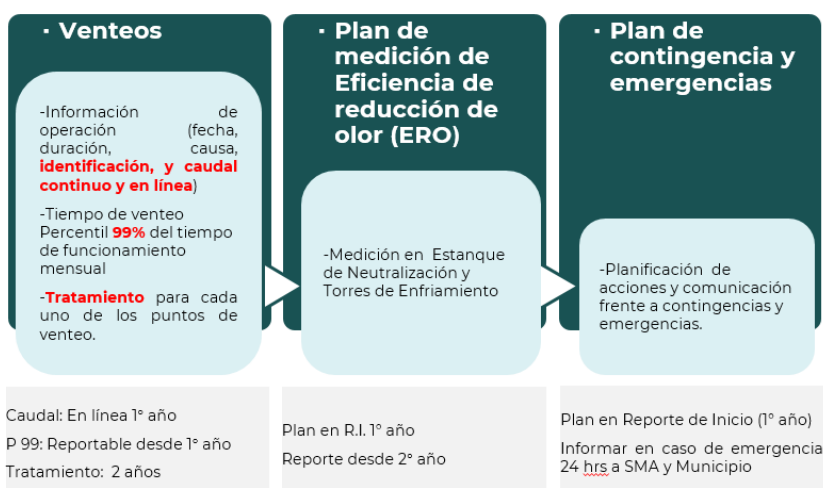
▪ Venteos

-Información de operación (fecha, duración, causa, identificación, y caudal continuo y en línea)

-Tiempo de venteo Percentil 99% del tiempo de funcionamiento mensual

-Tratamiento para cada uno de los puntos de venteo.

▪ Plan de medición de Eficiencia de reducción de olor (ERO)

-Medición en Estanque de Neutralización y Torres de Enfriamiento

▪ Plan de contingencia y emergencias

-Planificación de acciones y comunicación frente a contingencias y emergencias.

Caudal: En línea 1° año

P 99: Reportable desde 1° año

Tratamiento: 2 años

Plan en R.I. 1° año

Reporte desde 2° año

Plan en Reporte de Inicio (1° año)

Informar en caso de emergencia 24 hrs a SMA y Municipio